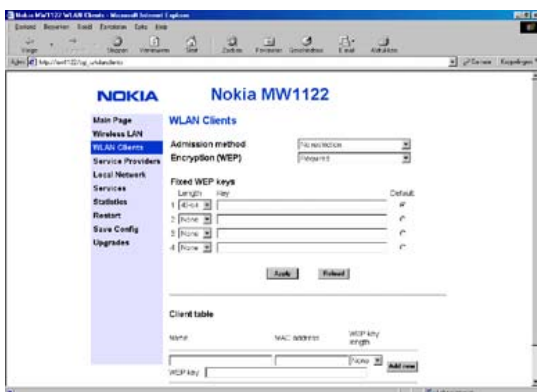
Nokia MW1122 WLAN Clients - Microsoft Internet Explorer

Datei Bearbeiten Ansicht Favoriten Extras ?

Zurück Vorwärts Stoppen Aktualisieren Startseite Suchen Favoriten Verlauf E-Mail Drucken

Adresse http://wlan/0/wlan_clients

Wechseln zu Links

NOKIA

Nokia MW1122

Main Page
Wireless LAN
WLAN Clients
Service Providers
Local Network
Services
Statistics
Restart
Save Config
Upgrades

WLAN Clients

Admission method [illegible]
Encryption (WEP) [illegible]

Fixed WEP keys

Length Key Default

1 40bit
2 None
3 None
4 None

Apply Reload

Client table

Name MAC address WEP key length

None Add new

WEP key